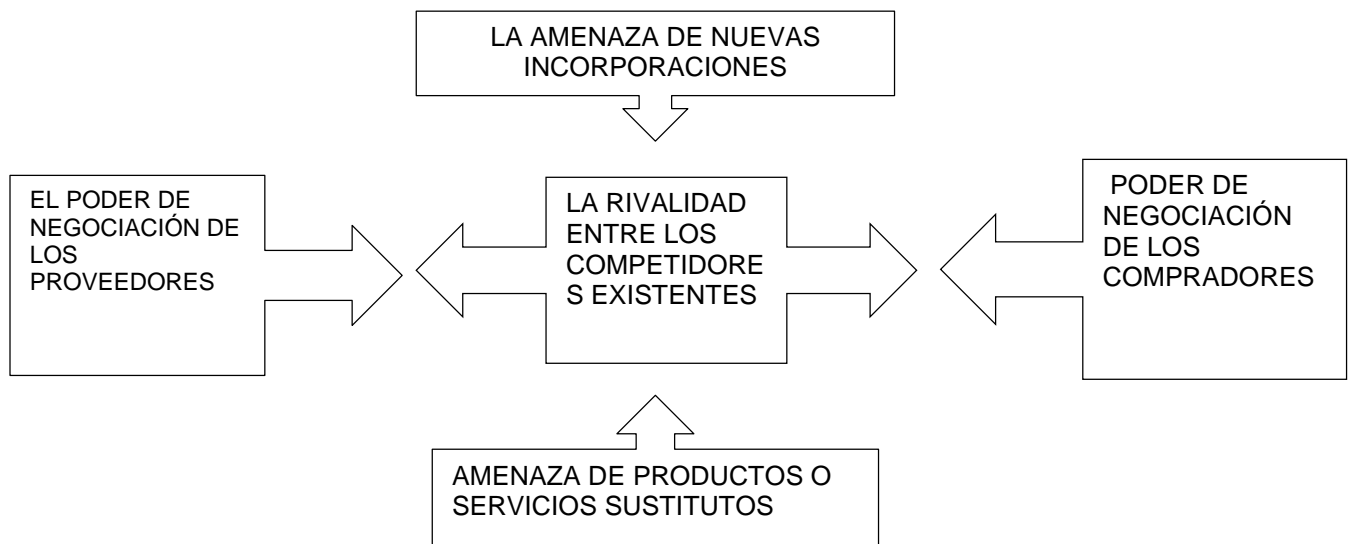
LA AMENAZA DE NUEVAS INCORPORACIONES

EL PODER DE NEGOCIACIÓN DE LOS PROVEEDORES

LA RIVALIDAD ENTRE LOS COMPETIDORE S EXISTENTES

PODER DE NEGOCIACIÓN DE LOS COMPRADORES

AMENAZA DE PRODUCTOS O SERVICIOS SUSTITUTOS